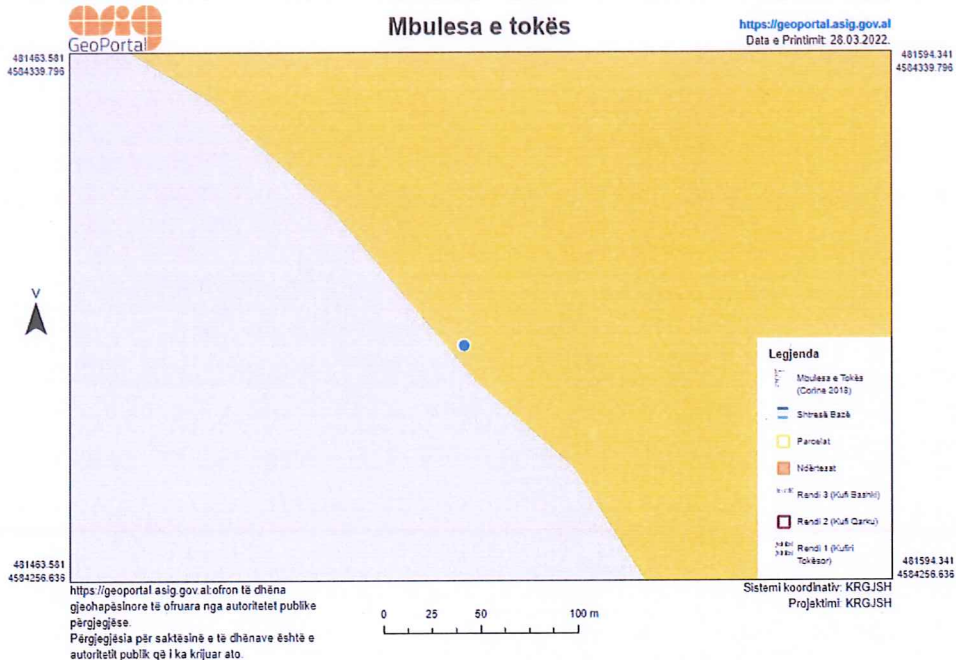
asig GeoPortal

Mbulesa e tokës

https://geoportal.asig.gov.al
Data e Printimit: 28.03.2022.

481463.581
4584339.796

481594.341
4584339.796

V

Legjenda

Mbulesa e Tokës (Corine 2018)

Shtresa Bazë

Parcelat

Ndërtesat

Rendi 3 (Kufi Bashki)

Rendi 2 (Kufi Qarku)

Rendi 1 (Kufiri Tokësor)

481463.581
4584256.636

481594.341
4584256.636

https://geoportal.asig.gov.al ofron të dhëna gjeohapësinore të ofruara nga autoritetet publike përgjegjëse.
Përgjegjësia për saktësinë e të dhënave është e autoritetit publik që i ka krijuar ato.

0 25 50 100 m

Sistemi koordinativ: KRGJSH
Projektimi: KRGJSH